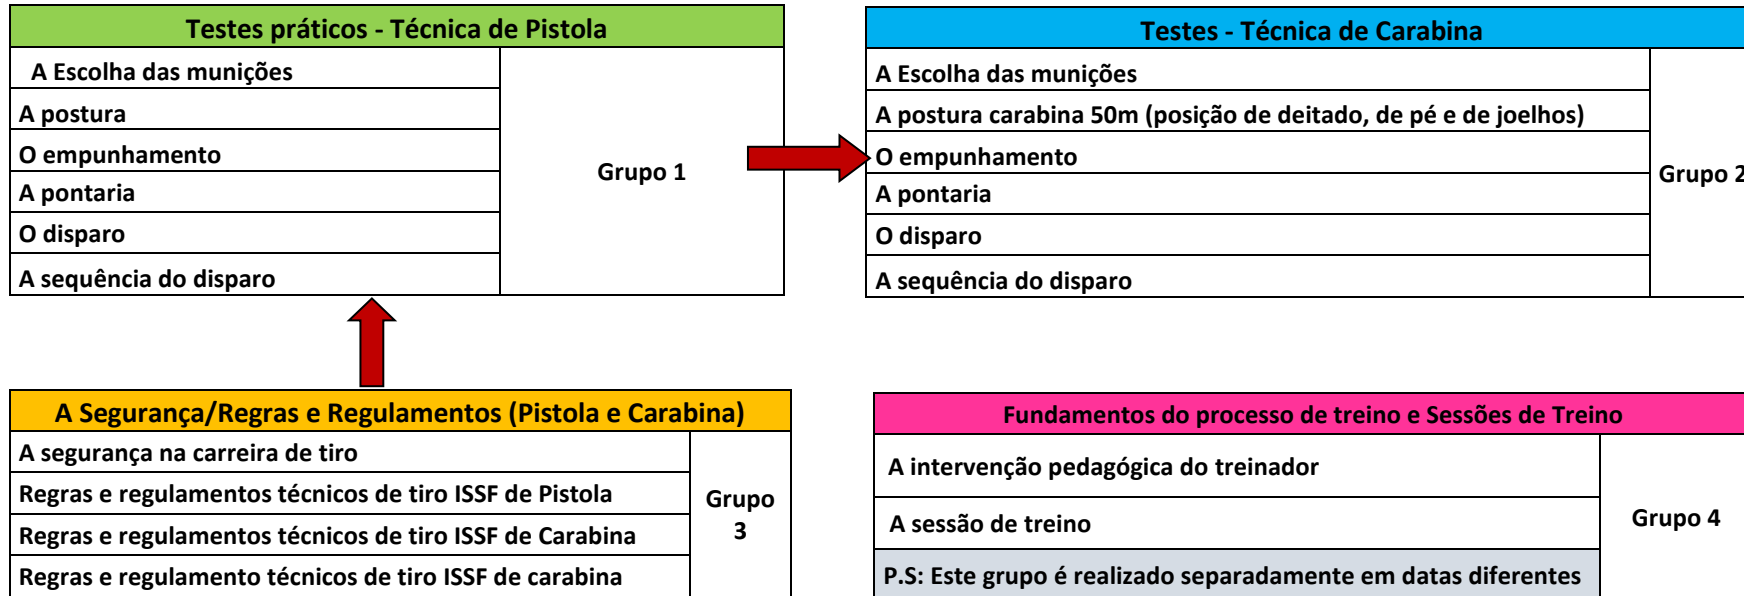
| Testes práticos - Técnica de Pistola | |
|---|---|
| A Escolha das munições | Grupo 1 |
| A postura | |
| O empunhamento | |
| A pontaria | |
| O disparo | |
| A sequência do disparo | |

| Testes - Técnica de Carabina | |
|---|---|
| A Escolha das munições | Grupo 2 |
| A postura carabina 50m (posição de deitado, de pé e de joelhos) | |
| O empunhamento | |
| A pontaria | |
| O disparo | |
| A sequência do disparo | |

| A Segurança/Regras e Regulamentos (Pistola e Carabina) | |
|---|---|
| A segurança na carreira de tiro | Grupo 3 |
| Regras e regulamentos técnicos de tiro ISSF de Pistola | |
| Regras e regulamentos técnicos de tiro ISSF de Carabina | |
| Regras e regulamento técnicos de tiro ISSF de carabina | |

| Fundamentos do processo de treino e Sessões de Treino | |
|---|---|
| A intervenção pedagógica do treinador | Grupo 4 |
| A sessão de treino | |
| P.S: Este grupo é realizado separadamente em datas diferentes | |